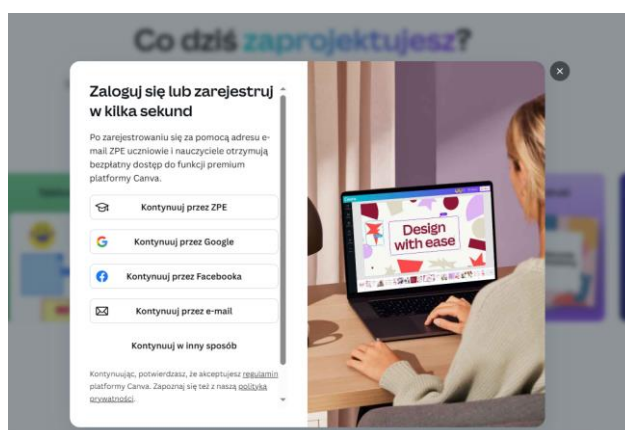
Co dziś zaprojektujesz?

Zaloguj się lub zarejestruj w kilka sekund

Po zarejestrowaniu się za pomocą adresu e-mail ZPE uczniowie i nauczyciele otrzymują bezpłatny dostęp do funkcji premium platformy Canva.

Kontynuuj przez ZPE

Kontynuuj przez Google

Kontynuuj przez Facebooka

Kontynuuj przez e-mail

Kontynuuj w inny sposób

Kontynuując, potwierdzasz, że akceptujesz regulamin platformy Canva. Zapoznaj się też z naszą polityką prywatności.

Design with ease